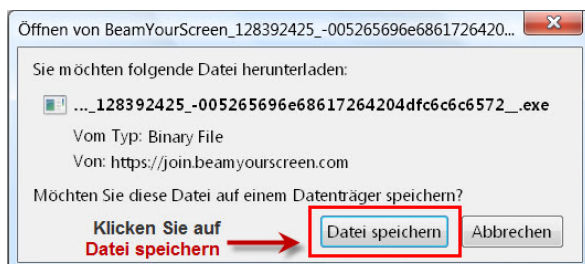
Öffnen von BeamYourScreen_128392425_-005265696e6861726420...

Sie möchten folgende Datei herunterladen:

..._128392425_-005265696e68617264204dfc6c6c6572__.exe

Vom Typ: Binary File

Von: https://join.beamyourscreen.com

Möchten Sie diese Datei auf einem Datenträger speichern?

Klicken Sie auf
Datei speichern

Datei speichern

Abbrechen